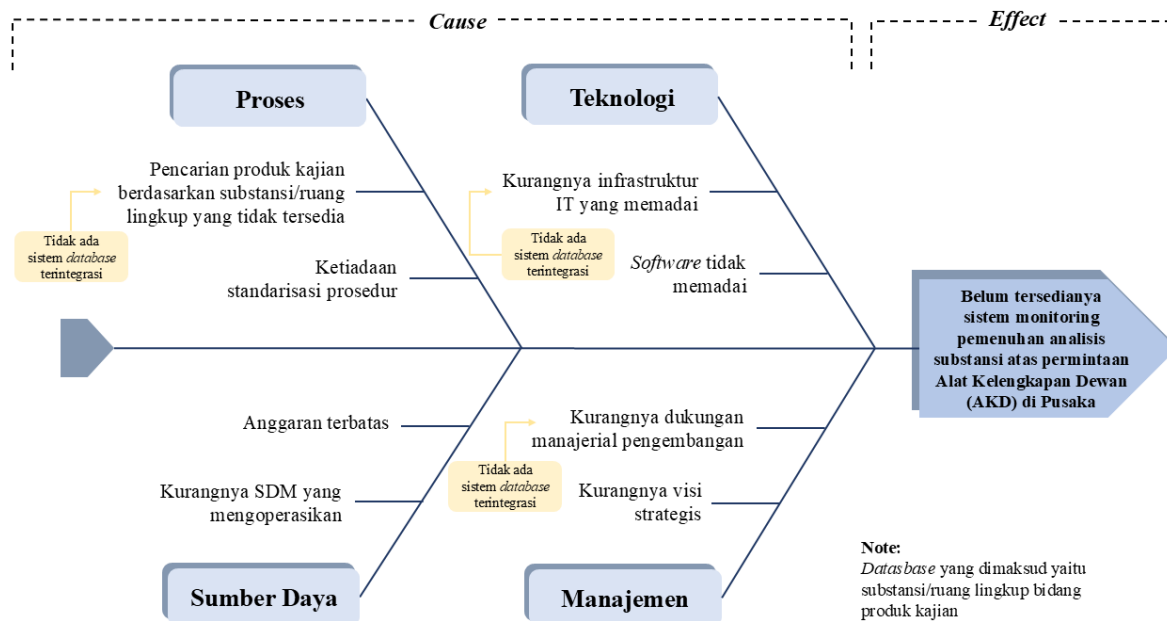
Cause

Effect

Proses

Teknologi

Pencarian produk kajian berdasarkan substansi/ruang lingkup yang tidak tersedia

Tidak ada sistem *database* terintegrasi

Ketiadaan standarisasi prosedur

Kurangnya infrastruktur IT yang memadai

Tidak ada sistem *database* terintegrasi

*Software* tidak memadai

Belum tersedianya sistem monitoring pemenuhan analisis substansi atas permintaan Alat Kelengkapan Dewan (AKD) di Pusaka

Anggaran terbatas

Kurangnya dukungan manajerial pengembangan

Tidak ada sistem *database* terintegrasi

Kurangnya SDM yang mengoperasikan

Kurangnya visi strategis

Sumber Daya

Manajemen

Note:
*Datasbase* yang dimaksud yaitu substansi/ruang lingkup bidang produk kajian